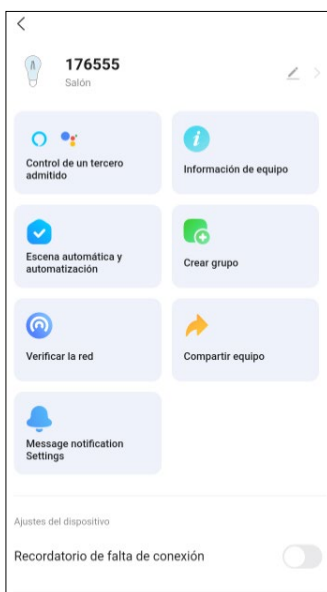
176555
Salón

Control de un tercero admitido

Información de equipo

Escena automática y automatización

Crear grupo

Verificar la red

Compartir equipo

Message notification Settings

Ajustes del dispositivo

Recordatorio de falta de conexión